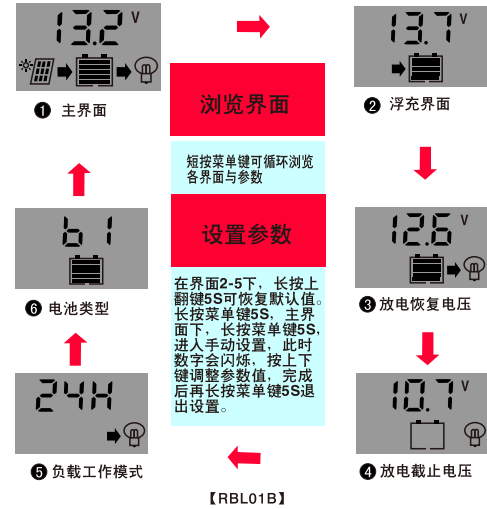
13.2 V

❶ 主界面

13.7 V

❷ 浮充界面

浏览界面

短按菜单键可循环浏览各界面与参数

设置参数

在界面2-5下，长按上翻键5S可恢复默认值。长按菜单键5S，主界面下，长按菜单键5S，进入手动设置，此时数字会闪烁，按上下键调整参数值，完成后再长按菜单键5S退出设置。

b 1

❻ 电池类型

12.6 V

❸ 放电恢复电压

24H

❺ 负载工作模式

10.7 V

❹ 放电截止电压

【RBL01B】